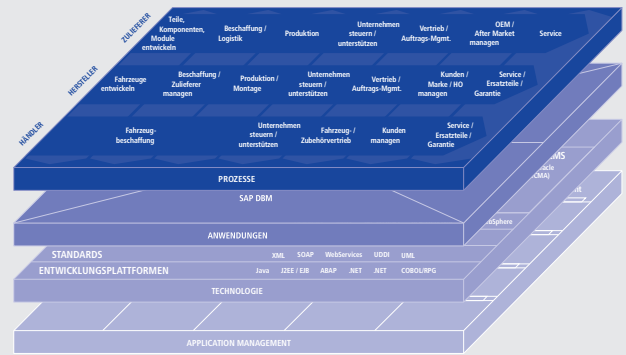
ZULIEFERER
Teile, Komponenten, Module entwickeln
Beschaffung / Logistik
Produktion
Unternehmen steuern / unterstützen
Vertrieb / Auftrags-Mgmt.
OEM / After Market managen
Service

HERSTELLER
Fahrzeuge entwickeln
Beschaffung / Zulieferer managen
Produktion / Montage
Unternehmen steuern / unterstützen
Vertrieb / Auftrags-Mgmt.
Kunden / Marke / HO managen
Service / Ersatzteile / Garantie

HÄNDLER
Fahrzeug-beschaffung
Unternehmen steuern / unterstützen
Fahrzeug- / Zubehörvertrieb
Kunden managen
Service / Ersatzteile / Garantie

PROZESSE

SAP DBM
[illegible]MS
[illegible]acle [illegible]CMA)
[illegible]bSphere

ANWENDUNGEN

STANDARDS
XML SOAP WebServices UDDI UML
ENTWICKLUNGSPLATTFORMEN
Java J2EE / EJB ABAP .NET .NET COBOL/RPG

TECHNOLOGIE

APPLICATION MANAGEMENT